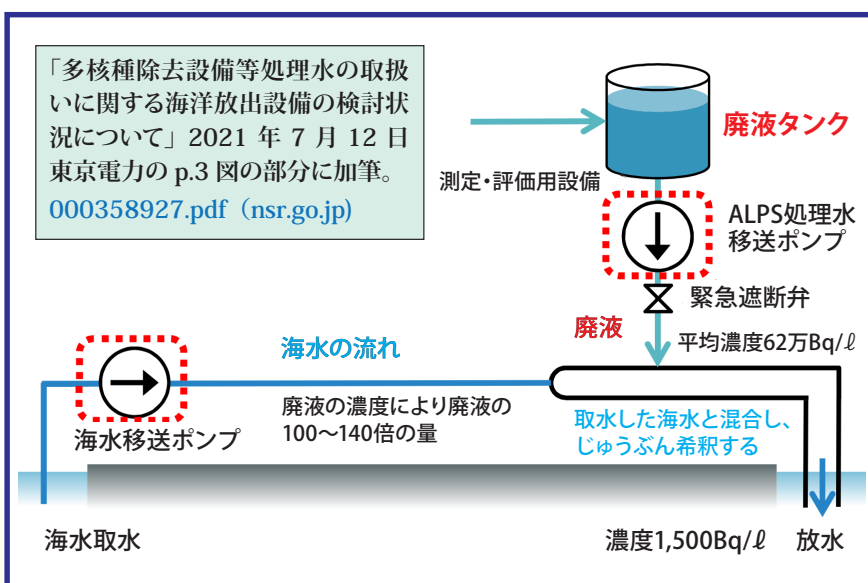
「多核種除去設備等処理水の取扱いに関する海洋放出設備の検討状況について」2021 年 7 月 12 日 東京電力の p.3 図の部分に加筆。
000358927.pdf（nsr.go.jp）

廃液タンク

測定・評価用設備

ALPS処理水移送ポンプ

緊急遮断弁

廃液

平均濃度62万Bq/ℓ

海水の流れ

廃液の濃度により廃液の100〜140倍の量

海水移送ポンプ

取水した海水と混合し、じゅうぶん希釈する

海水取水

濃度1,500Bq/ℓ

放水